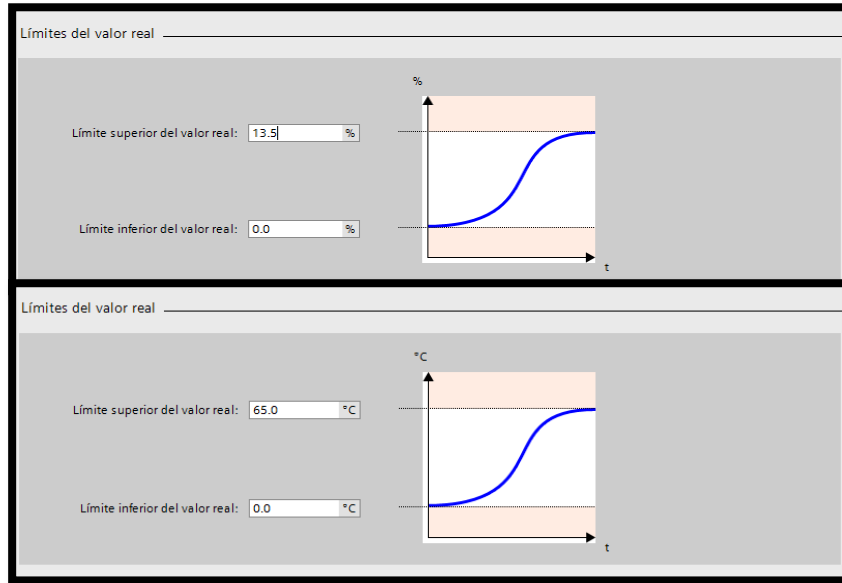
Límites del valor real

%

Límite superior del valor real: 13.5 %

Límite inferior del valor real: 0.0 %

t

Límites del valor real

°C

Límite superior del valor real: 65.0 °C

Límite inferior del valor real: 0.0 °C

t